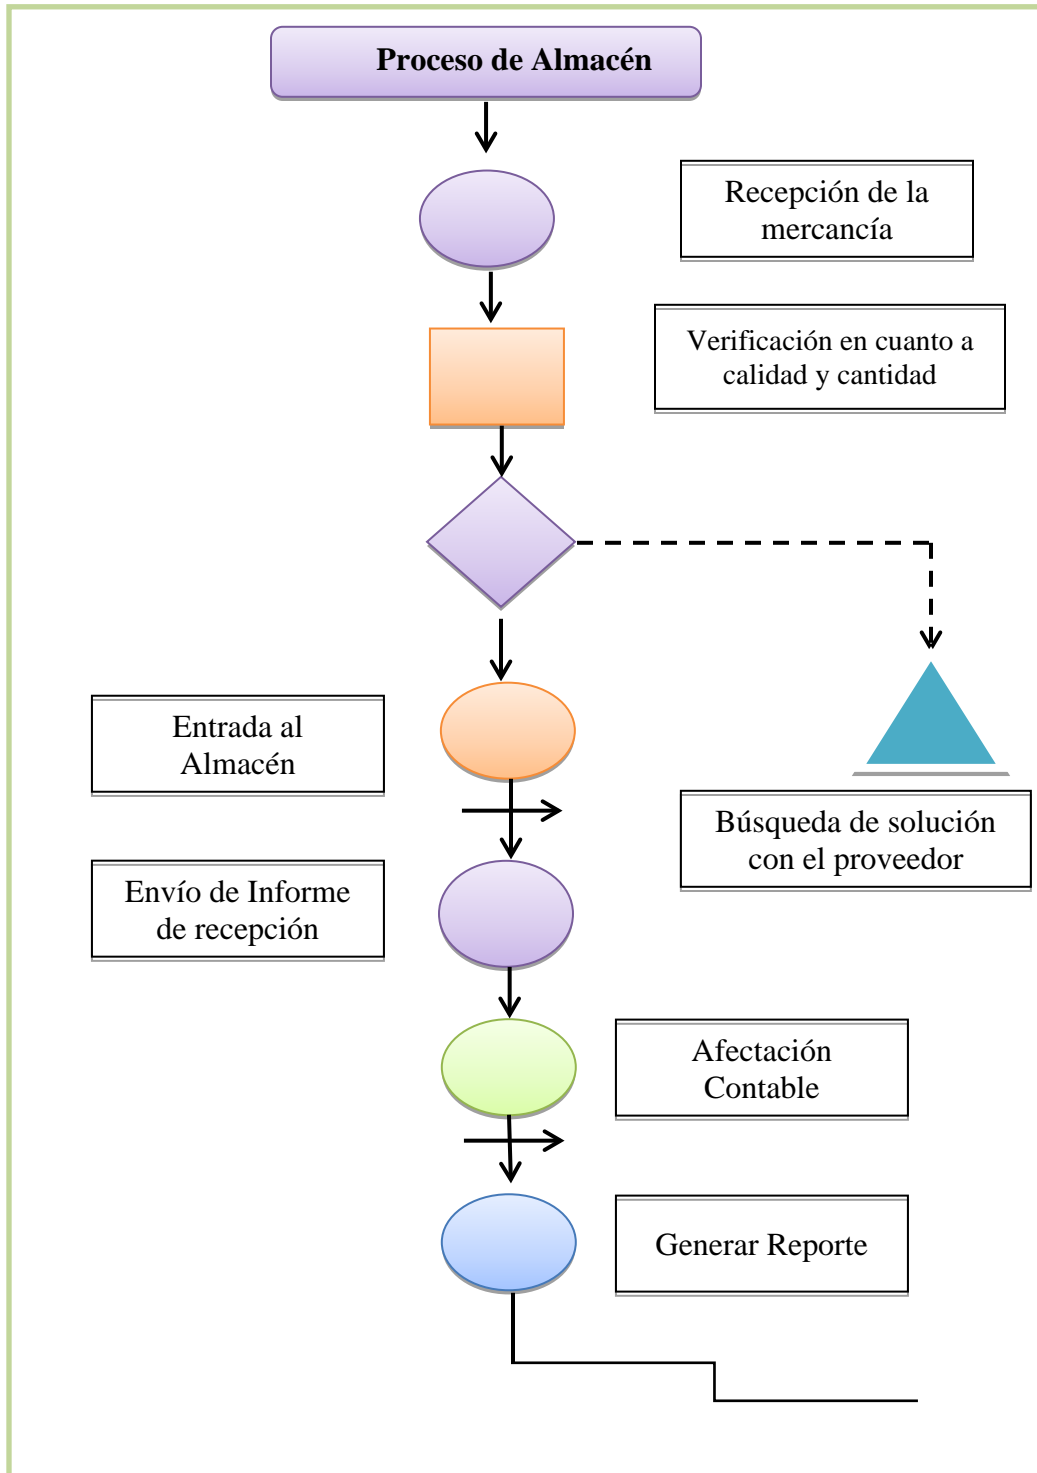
Proceso de Almacén

Recepción de la mercancía

Verificación en cuanto a calidad y cantidad

Entrada al Almacén

Búsqueda de solución con el proveedor

Envío de Informe de recepción

Afectación Contable

Generar Reporte